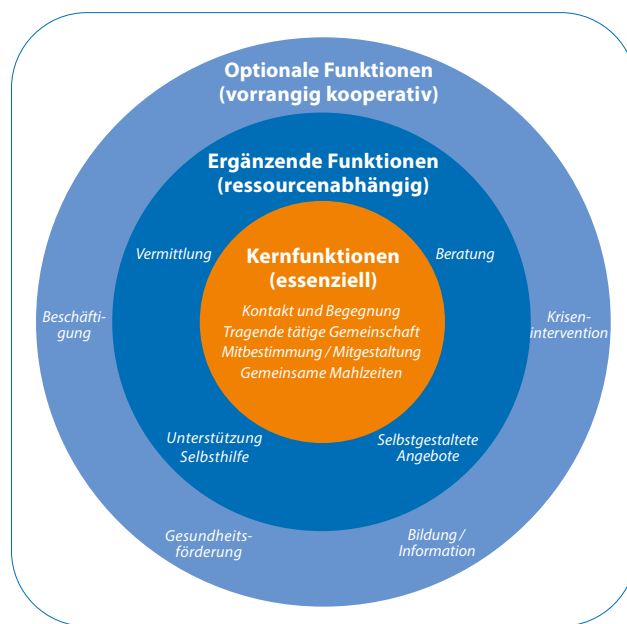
Optionale Funktionen
(vorrangig kooperativ)

Ergänzende Funktionen
(ressourcenabhängig)

Vermittlung

Beratung

Kernfunktionen
(essenziell)

Kontakt und Begegnung
Tragende tätige Gemeinschaft
Mitbestimmung / Mitgestaltung
Gemeinsame Mahlzeiten

Beschäftigung

Krisenintervention

Unterstützung
Selbsthilfe

Selbstgestaltete
Angebote

Gesundheitsförderung

Bildung /
Information